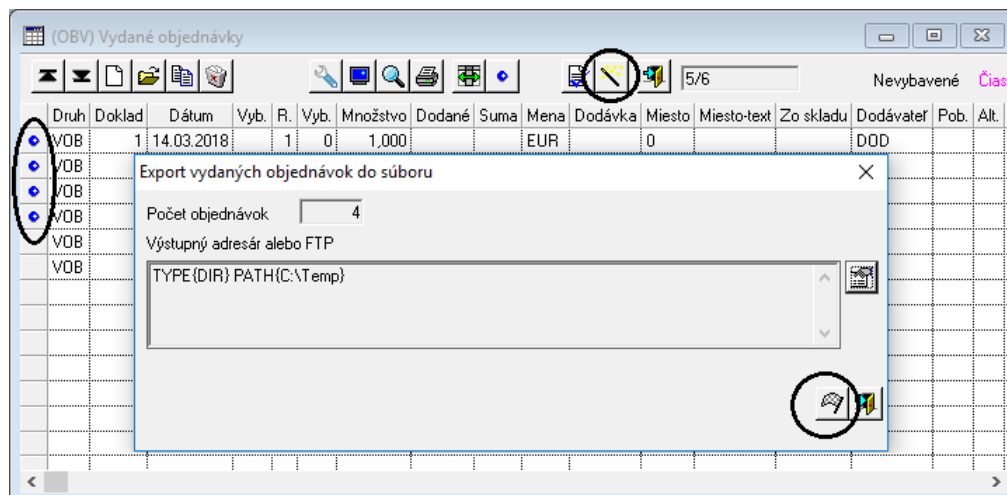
(OBV) Vydané objednávky

5/6

Nevybavené Čias

| Druh | Doklad | Dátum | Vyb. | R. | Vyb. | Množstvo | Dodané | Suma | Mena | Dodávka | Miesto | Miesto-text | Zo skladu | Dodávateľ | Pob. | Alt. |
|---|---|---|---|---|---|---|---|---|---|---|---|---|---|---|---|---|
| VOB | 1 | 14.03.2018 | | 1 | 0 | 1,000 | | | EUR | | 0 | | | DOD | | |
| VOB | | | | | | | | | | | | | | | | |
| VOB | | | | | | | | | | | | | | | | |
| VOB | | | | | | | | | | | | | | | | |
| VOB | | | | | | | | | | | | | | | | |
| VOB | | | | | | | | | | | | | | | | |

Export vydaných objednávok do súboru

Počet objednávok 4

Výstupný adresár alebo FTP

TYPE{DIR} PATH{C:\Temp}